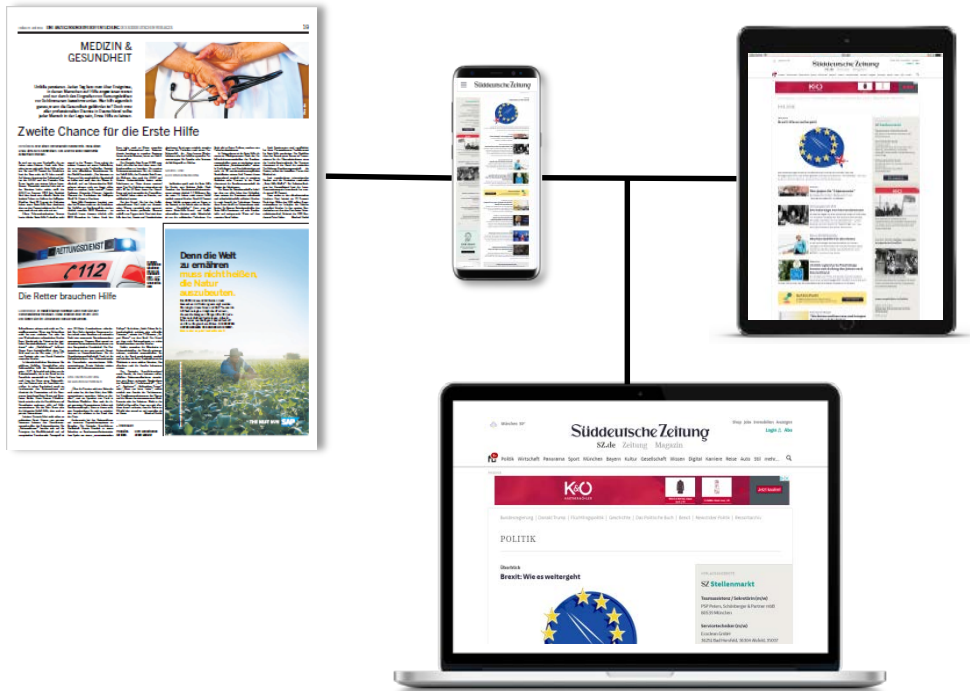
39

MEDIZIN & GESUNDHEIT

Zweite Chance für die Erste Hilfe

RETTUNGSDIENST

112

Die Retter brauchen Hilfe

Denn die Welt zu ernähren muss nicht heißen, die Natur auszubeuten.

THE BEST RUN SAP

Süddeutsche Zeitung

Süddeutsche Zeitung

K&O

Politik

Brexit: Wie es weitergeht

SZ Stellenmarkt

München 10°

Süddeutsche Zeitung

SZ.de Zeitung Magazin

Shop Jobs Immobilien Anzeigen

Login | Abo

Politik Wirtschaft Panorama Sport München Bayern Kultur Gesellschaft Wissen Digital Karriere Reise Auto Stil mehr...

K&O

POLITIK

Überblick

Brexit: Wie es weitergeht

SZ Stellenmarkt